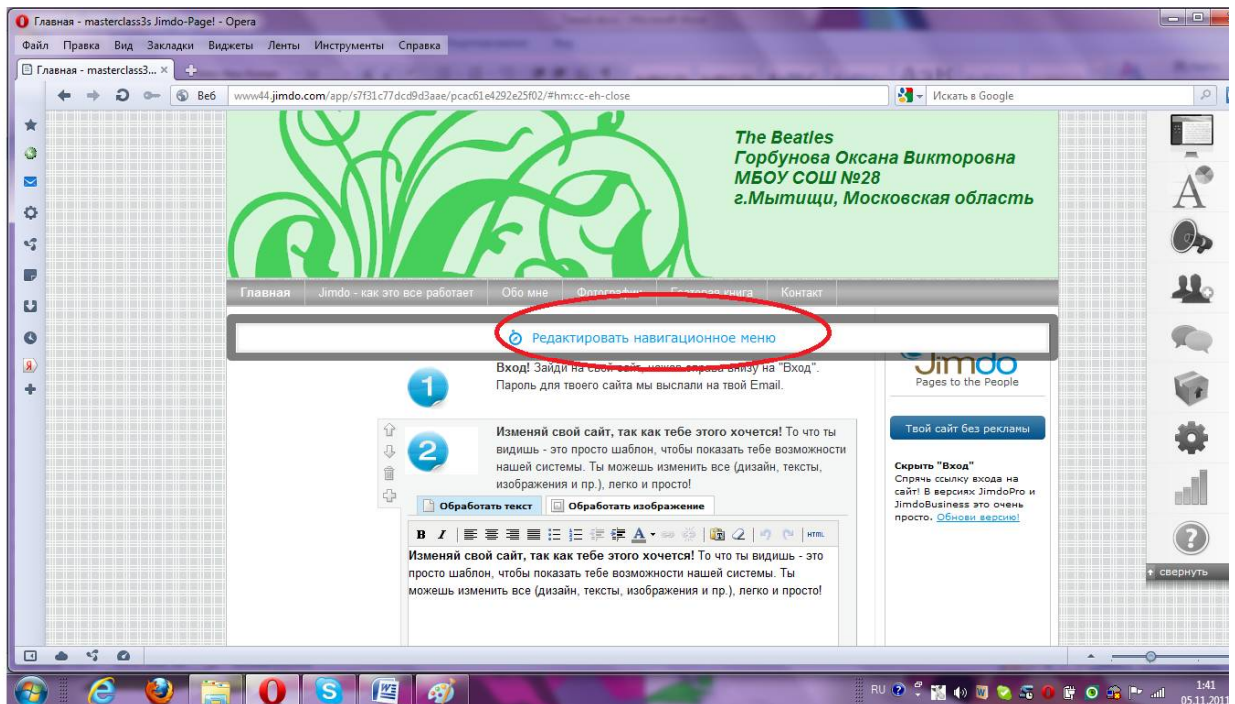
Главная - masterclass3s Jimdo-Page! - Opera

Файл Правка Вид Закладки Виджеты Ленты Инструменты Справка

Главная - masterclass3... ×

Веб www44.jimdo.com/app/s7f31c77dcd9d3aae/pcac61e4292e25f02/#hm:cc-eh-close

Искать в Google

The Beatles
Горбунова Оксана Викторовна
МБОУ СОШ №28
г.Мытищи, Московская область

Главная | Jimdo - как это все работает | Обо мне | Фотографии | Гостевая книга | Контакт

Редактировать навигационное меню

1 Вход! Зайди на свой сайт, нажав справа внизу на "Вход". Пароль для твоего сайта мы выслали на твой Email.

2 Изменяй свой сайт, так как тебе этого хочется! То что ты видишь - это просто шаблон, чтобы показать тебе возможности нашей системы. Ты можешь изменить все (дизайн, тексты, изображения и пр.), легко и просто!

Обработать текст | Обработать изображение

B I HTML

Изменяй свой сайт, так как тебе этого хочется! То что ты видишь - это просто шаблон, чтобы показать тебе возможности нашей системы. Ты можешь изменить все (дизайн, тексты, изображения и пр.), легко и просто!

Jimdo
Pages to the People

Твой сайт без рекламы

Скрыть "Вход"
Спрячь ссылку входа на сайт! В версиях JimdoPro и JimdoBusiness это очень просто. Обнови версию!

свернуть

RU 1:41 05.11.2011